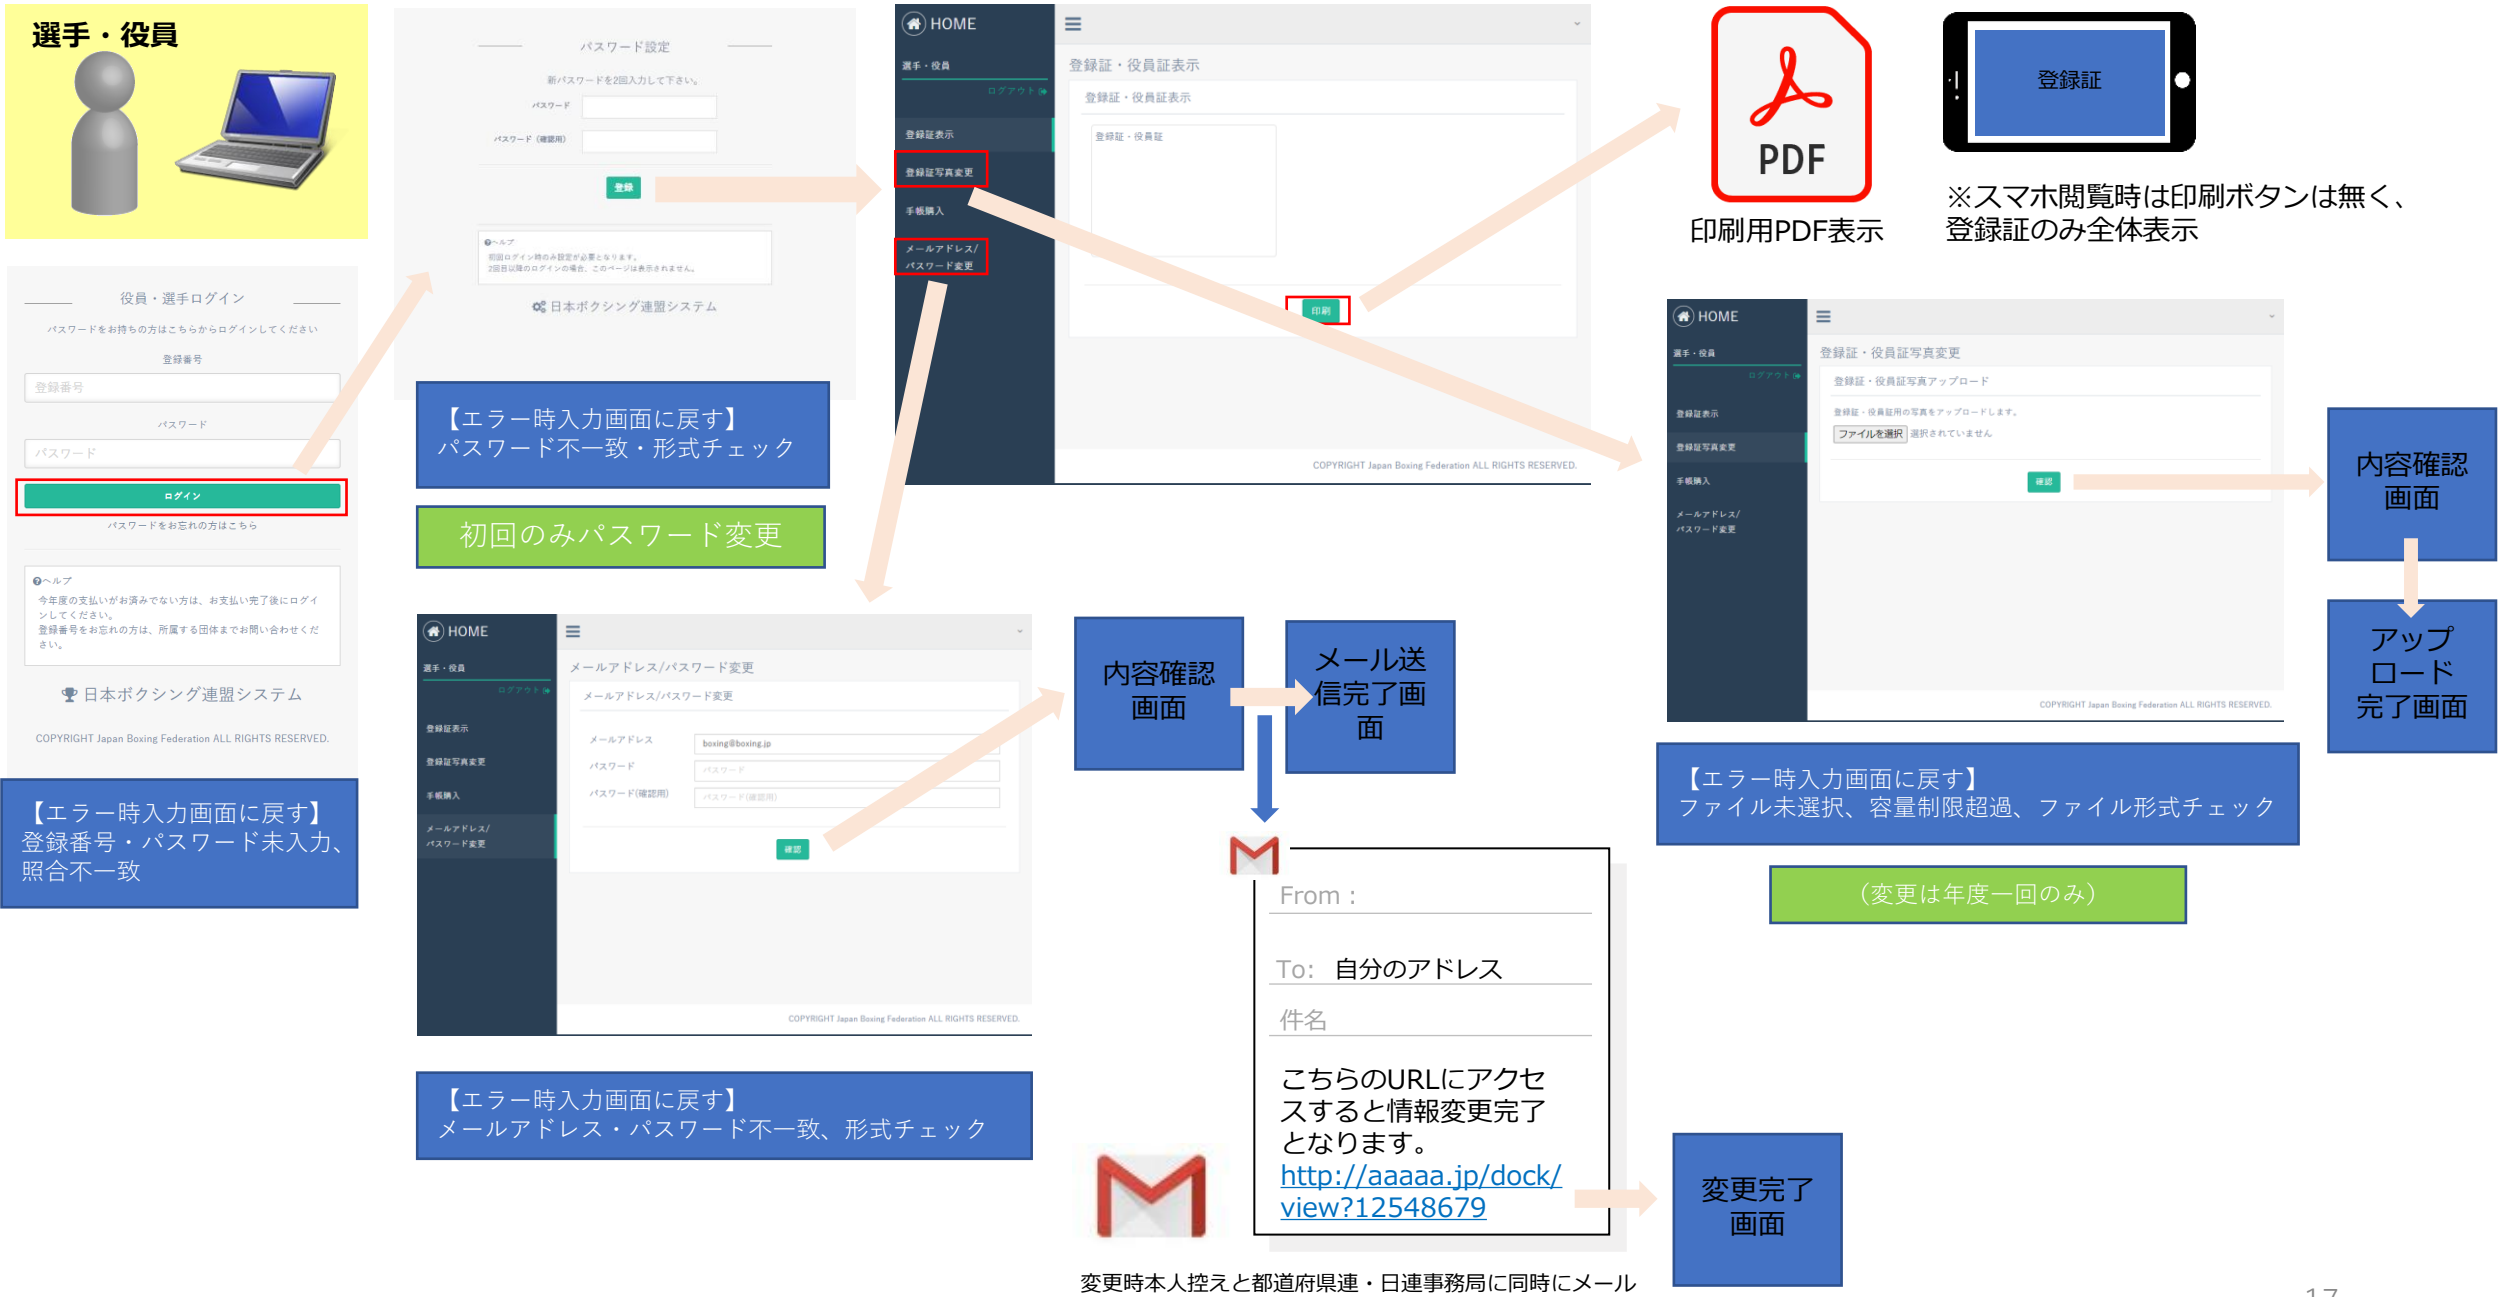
選手・役員

役員・選手ログイン
パスワードをお持ちの方はこちらからログインしてください
登録番号
登録番号
パスワード
パスワード
ログイン
パスワードをお忘れの方はこちら
ヘルプ
今年度の支払いがお済みでない方は、お支払い完了後にログインしてください。
登録番号をお忘れの方は、所属する団体までお問い合わせください。
日本ボクシング連盟システム
COPYRIGHT Japan Boxing Federation ALL RIGHTS RESERVED.

【エラー時入力画面に戻す】
登録番号・パスワード未入力、照合不一致

パスワード設定
新パスワードを2回入力して下さい。
パスワード
パスワード（確認用）
登録
ヘルプ
初回ログイン時のみ設定が必要となります。
2回目以降のログインの場合、このページは表示されません。
日本ボクシング連盟システム

【エラー時入力画面に戻す】
パスワード不一致・形式チェック

初回のみパスワード変更

HOME
選手・役員
ログアウト
登録証表示
登録証写真変更
手帳購入
メールアドレス/パスワード変更
登録証・役員証表示
登録証・役員証表示
登録証・役員証
印刷
COPYRIGHT Japan Boxing Federation ALL RIGHTS RESERVED.

PDF
印刷用PDF表示

登録証
※スマホ閲覧時は印刷ボタンは無く、登録証のみ全体表示

HOME
選手・役員
ログアウト
登録証表示
登録証写真変更
手帳購入
メールアドレス/パスワード変更
登録証・役員証写真変更
登録証・役員証写真アップロード
登録証・役員証用の写真をアップロードします。
ファイルを選択 選択されていません
確認
COPYRIGHT Japan Boxing Federation ALL RIGHTS RESERVED.

内容確認画面

アップロード完了画面

【エラー時入力画面に戻す】
ファイル未選択、容量制限超過、ファイル形式チェック

（変更は年度一回のみ）

HOME
選手・役員
ログアウト
登録証表示
登録証写真変更
手帳購入
メールアドレス/パスワード変更
メールアドレス/パスワード変更
メールアドレス/パスワード変更
メールアドレス
boxing@boxing.jp
パスワード
パスワード
パスワード(確認用)
パスワード(確認用)
確認
COPYRIGHT Japan Boxing Federation ALL RIGHTS RESERVED.

【エラー時入力画面に戻す】
メールアドレス・パスワード不一致、形式チェック

内容確認画面

メール送信完了画面

From：
To: 自分のアドレス
件名
こちらのURLにアクセスすると情報変更完了となります。
http://aaaaa.jp/dock/view?12548679

変更完了画面

変更時本人控えと都道府県連・日連事務局に同時にメール